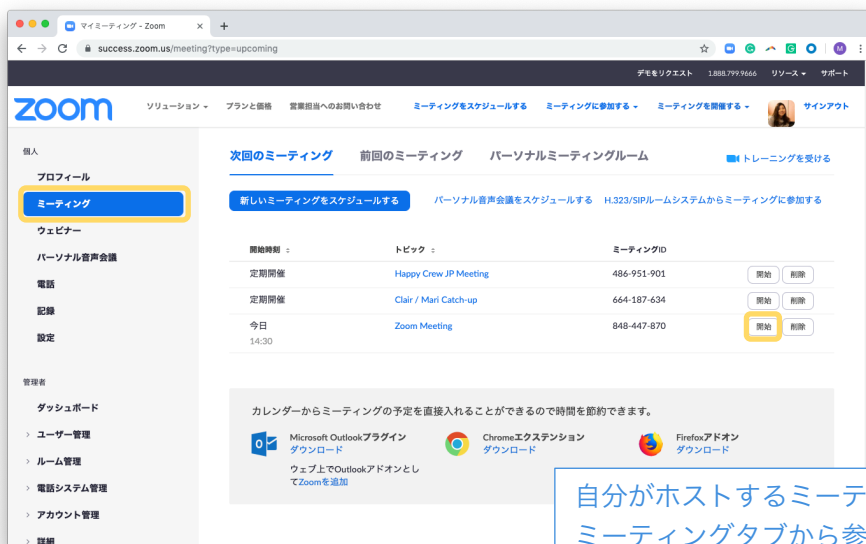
マイミーティング - Zoom
success.zoom.us/meeting?type=upcoming

デモをリクエスト 1.888.799.9666 リソース サポート

zoom ソリューション プランと価格 営業担当へのお問い合わせ ミーティングをスケジュールする ミーティングに参加する ミーティングを開催する サインアウト

個人
プロフィール
ミーティング
ウェビナー
パーソナル音声会議
電話
記録
設定

管理者
ダッシュボード
ユーザー管理
ルーム管理
電話システム管理
アカウント管理
詳細

次回のミーティング 前回のミーティング パーソナルミーティングルーム トレーニングを受ける

新しいミーティングをスケジュールする パーソナル音声会議をスケジュールする H.323/SIPルームシステムからミーティングに参加する

| 開始時刻 | トピック | ミーティングID | |
|---|---|---|---|
| 定期開催 | Happy Crew JP Meeting | 486-951-901 | 開始 削除 |
| 定期開催 | Clair / Mari Catch-up | 664-187-634 | 開始 削除 |
| 今日 14:30 | Zoom Meeting | 848-447-870 | 開始 削除 |

カレンダーからミーティングの予定を直接入れることができるので時間を節約できます。

Microsoft Outlookプラグイン ダウンロード
ウェブ上でOutlookアドオンとしてZoomを追加

Chromeエクステンション ダウンロード

Firefoxアドオン ダウンロード

自分がホストするミーテ
ミーティングタブから参